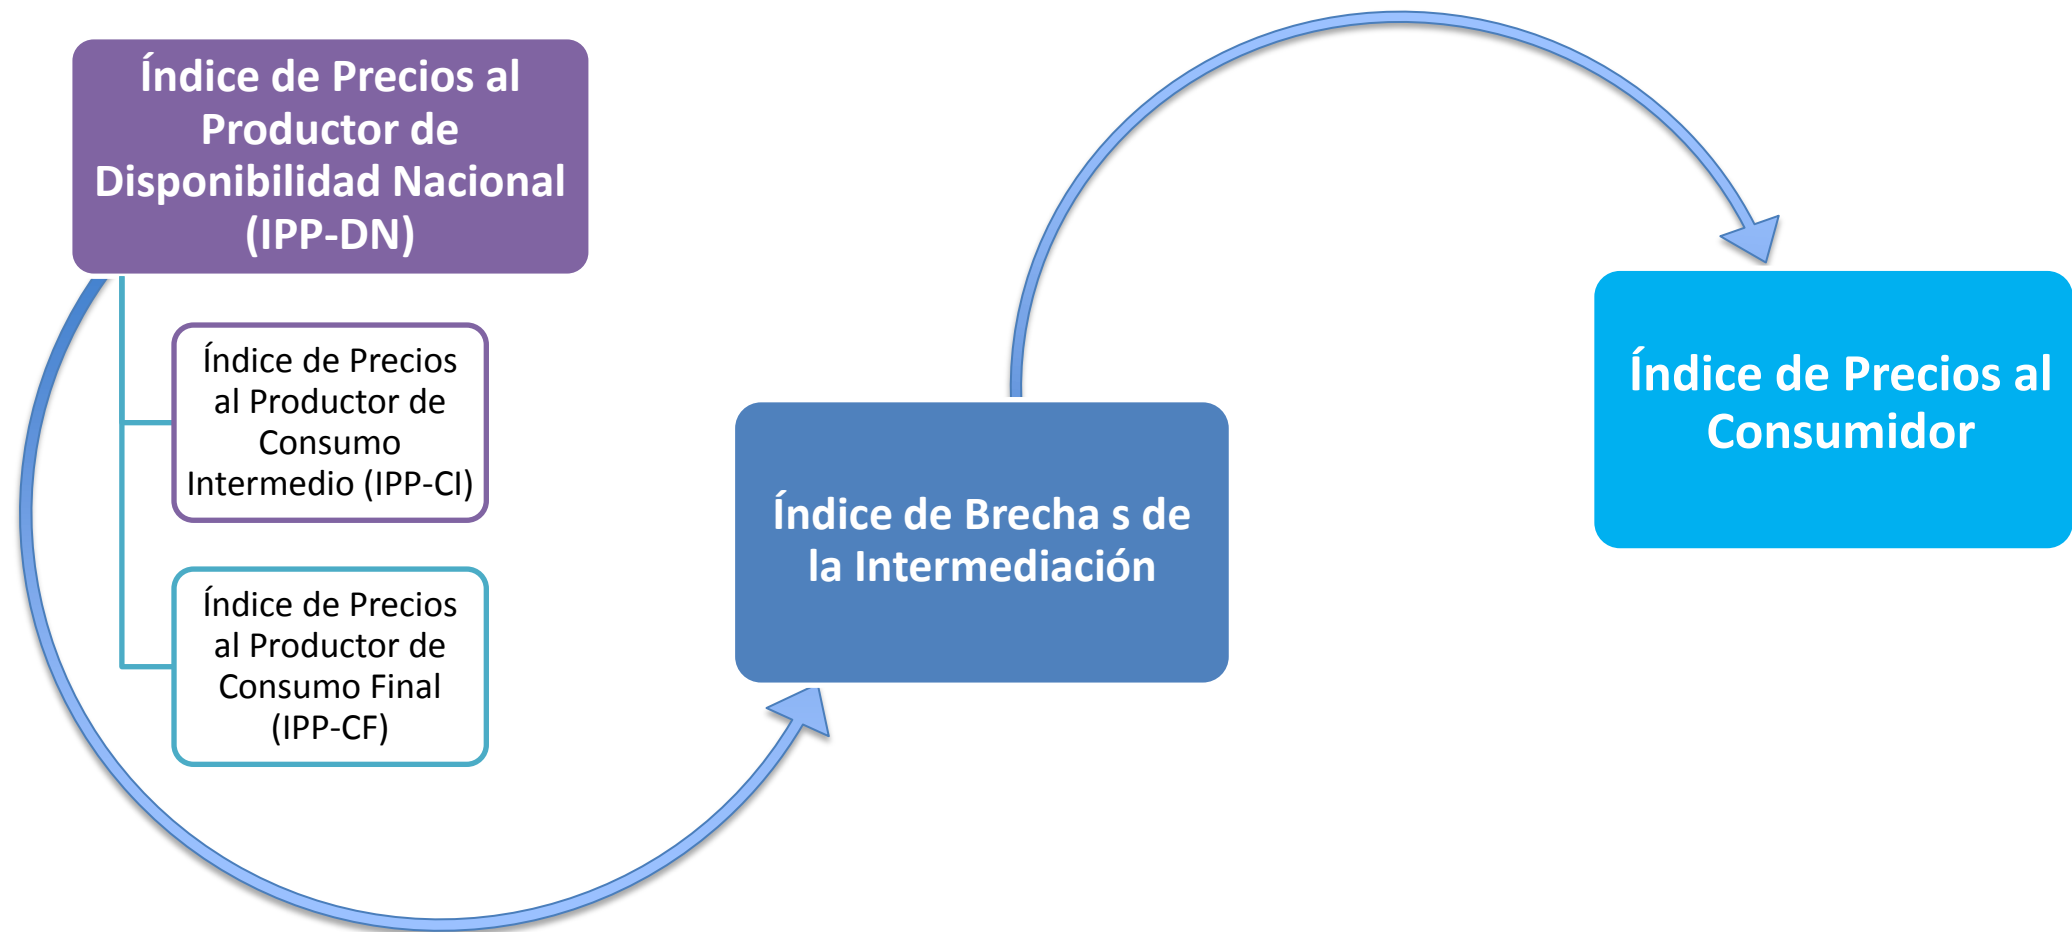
Índice de Precios al Productor de Disponibilidad Nacional (IPP-DN)

Índice de Precios al Productor de Consumo Intermedio (IPP-CI)

Índice de Precios al Productor de Consumo Final (IPP-CF)

Índice de Brecha s de la Intermediación

Índice de Precios al Consumidor